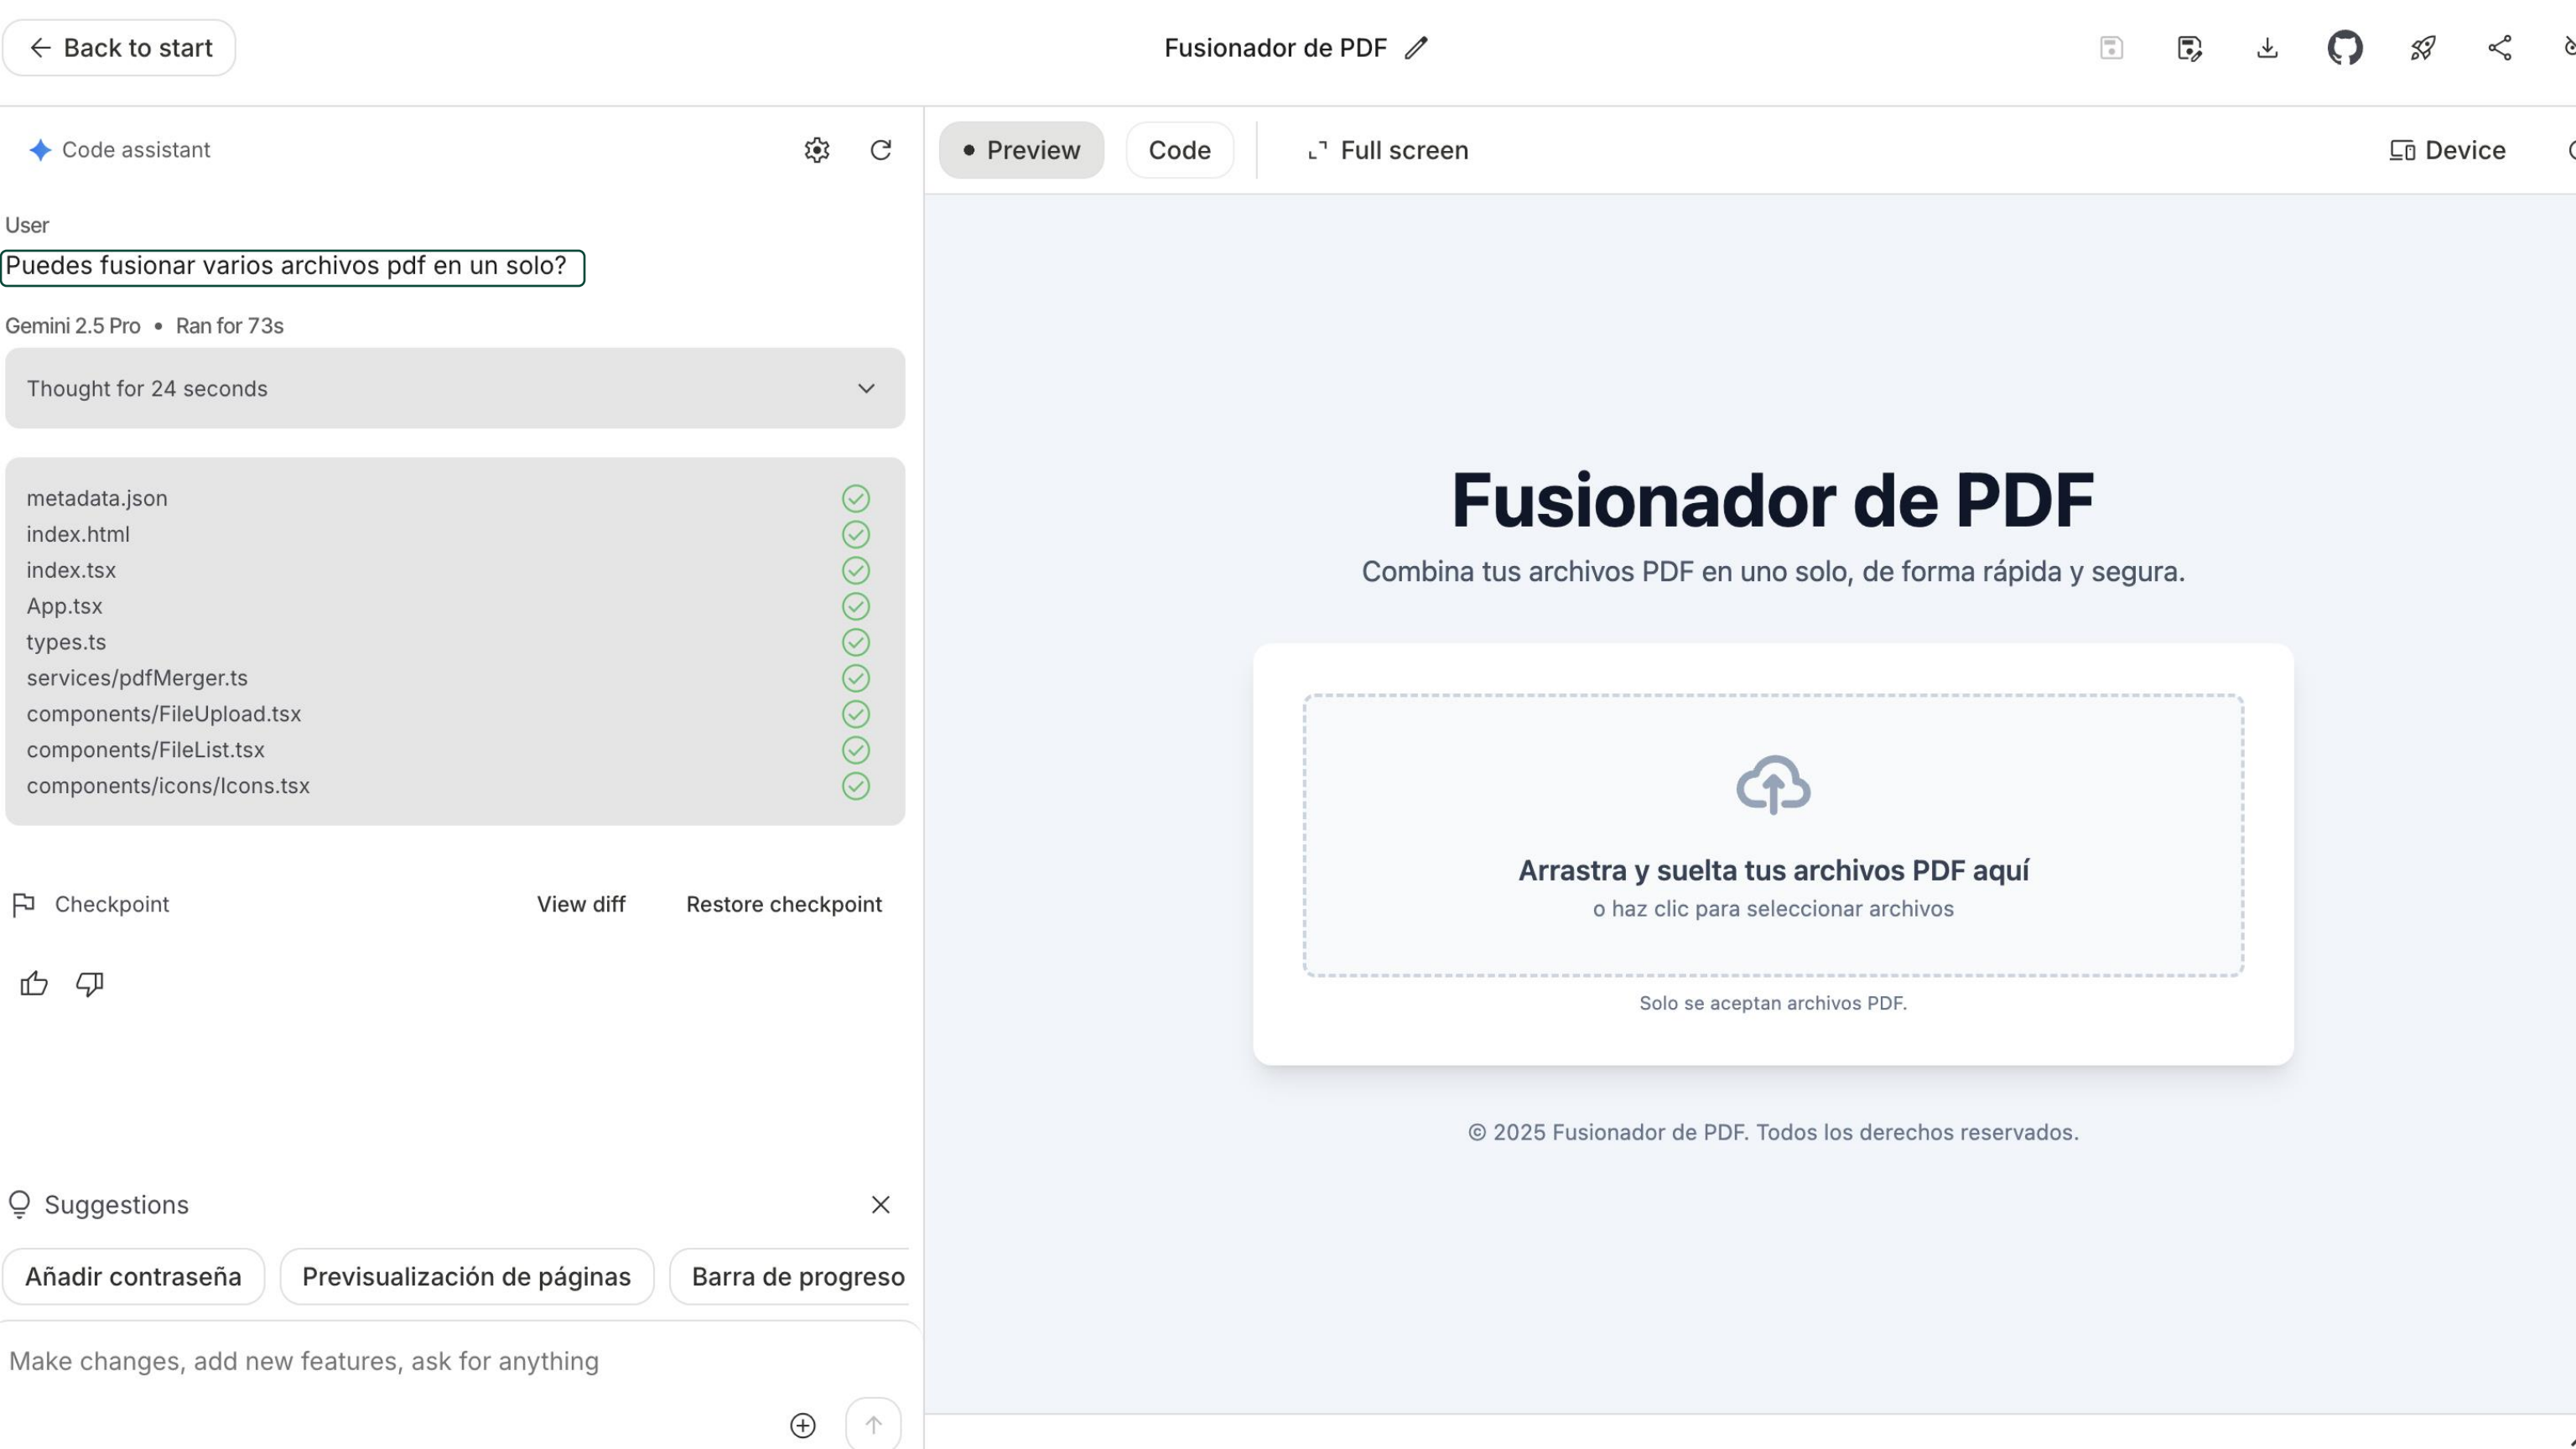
Back to start

Fusionador de PDF

Code assistant

User

Puedes fusionar varios archivos pdf en un solo?

Gemini 2.5 Pro • Ran for 73s

Thought for 24 seconds

metadata.json
index.html
index.tsx
App.tsx
types.ts
services/pdfMerger.ts
components/FileUpload.tsx
components/FileList.tsx
components/icons/Icons.tsx

Checkpoint View diff Restore checkpoint

Suggestions

Añadir contraseña Previsualización de páginas Barra de progreso

Make changes, add new features, ask for anything

Preview Code Full screen Device

Fusionador de PDF

Combina tus archivos PDF en uno solo, de forma rápida y segura.

Arrastra y suelta tus archivos PDF aquí

o haz clic para seleccionar archivos

Solo se aceptan archivos PDF.

© 2025 Fusionador de PDF. Todos los derechos reservados.